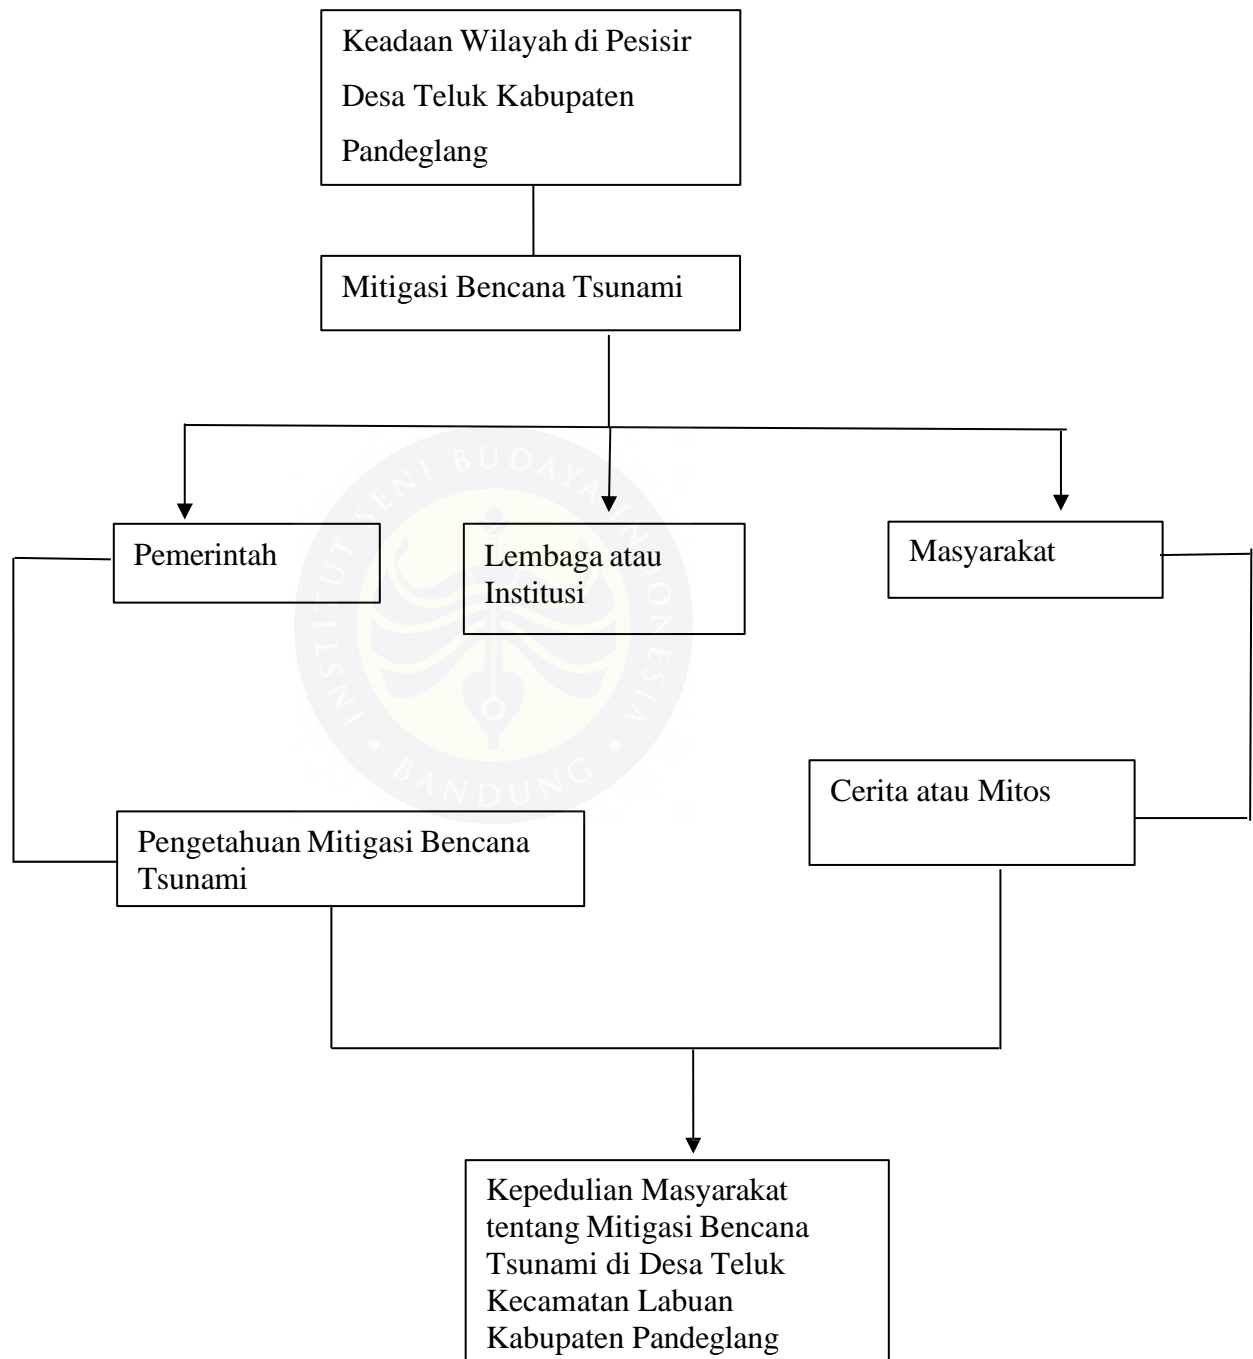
Keadaan Wilayah di Pesisir Desa Teluk Kabupaten Pandeglang

Mitigasi Bencana Tsunami

Pemerintah

Lembaga atau Institusi

Masyarakat

INSTITUT SENI BUDAYA INDONESIA • BANDUNG •

Cerita atau Mitos

Pengetahuan Mitigasi Bencana Tsunami

Kepedulian Masyarakat tentang Mitigasi Bencana Tsunami di Desa Teluk Kecamatan Labuan Kabupaten Pandeglang